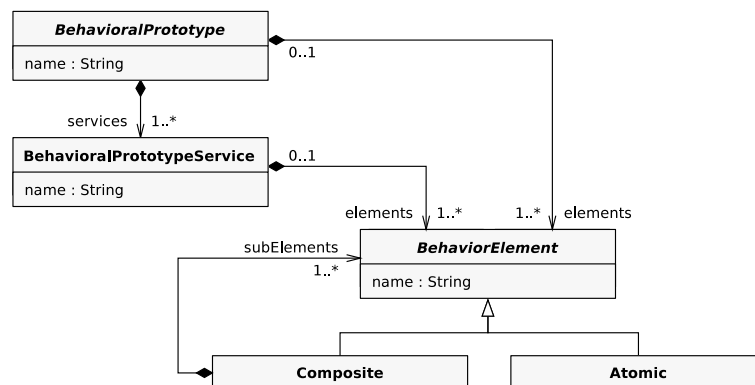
BehavioralPrototype

name : String

0..1

services 1..*

BehavioralPrototypeService

name : String

0..1

elements 1..*

1..* elements

subElements

1..*

BehaviorElement

name : String

Composite

Atomic